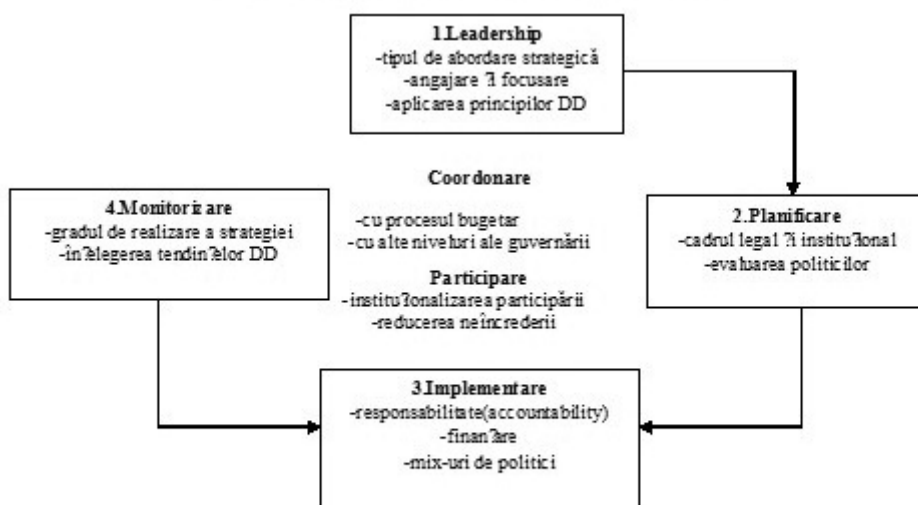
1.Leadership
-tipul de abordare strategică
-angajare ?i focusare
-aplicarea principilor DD

Coordonare
-cu procesul bugetar
-cu alte niveluri ale guvernării

Participare
-institu?onalizarea participării
-reducerea neîncrederii

4.Monitorizare
-gradul de realizare a strategiei
-în?elegerea tendin?elor DD

2.Planificare
-cadrul legal ?i institu?onal
-evaluarea politicilor

3.Implementare
-responsabilitate(accountability)
-finan?are
-mix-uri de politici